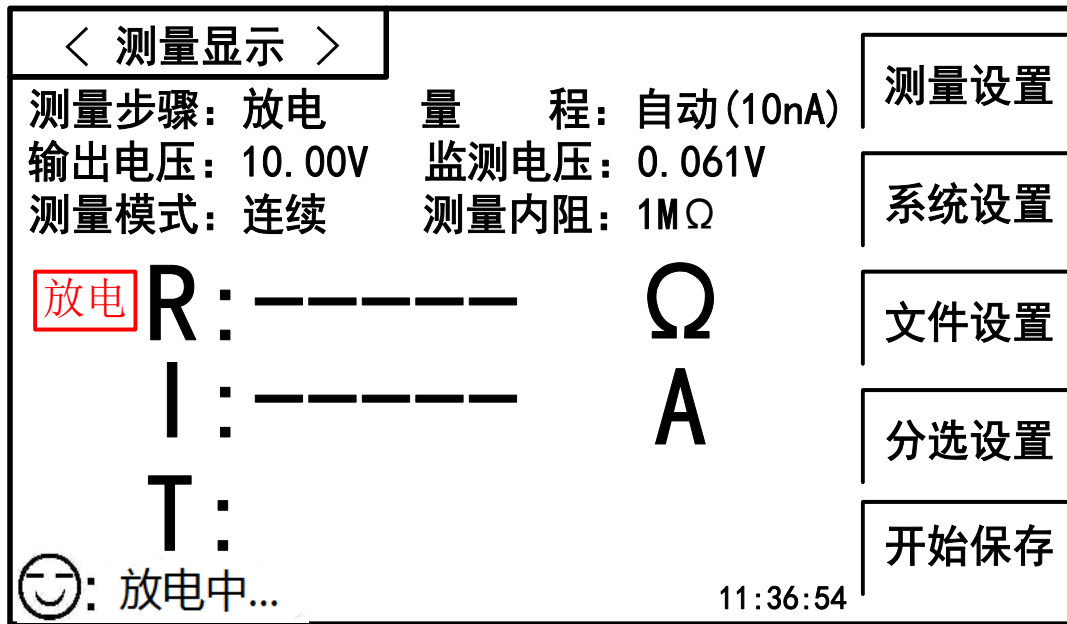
< 测量显示 >

测量步骤：放电　量　程：自动(10nA)
输出电压：10.00V　监测电压：0.061V
测量模式：连续　测量内阻：1MΩ

放电 R:------ Ω
I:------ A
T:

☺: 放电中...

11:36:54

测量设置
系统设置
文件设置
分选设置
开始保存